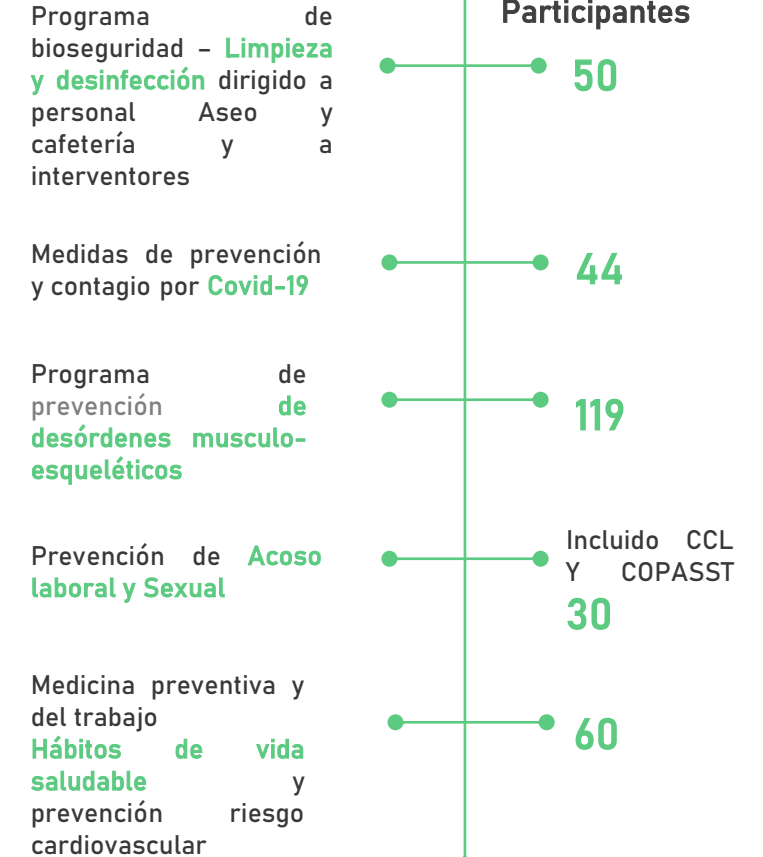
Participantes

Programa de bioseguridad – Limpieza y desinfección dirigido a personal Aseo y cafetería y a interventores

50

Medidas de prevención y contagio por Covid-19

44

Programa de prevención de desórdenes musculo-esqueléticos

119

Prevención de Acoso laboral y Sexual

Incluido CCL Y COPASST
30

Medicina preventiva y del trabajo
Hábitos de vida saludable y prevención riesgo cardiovascular

60